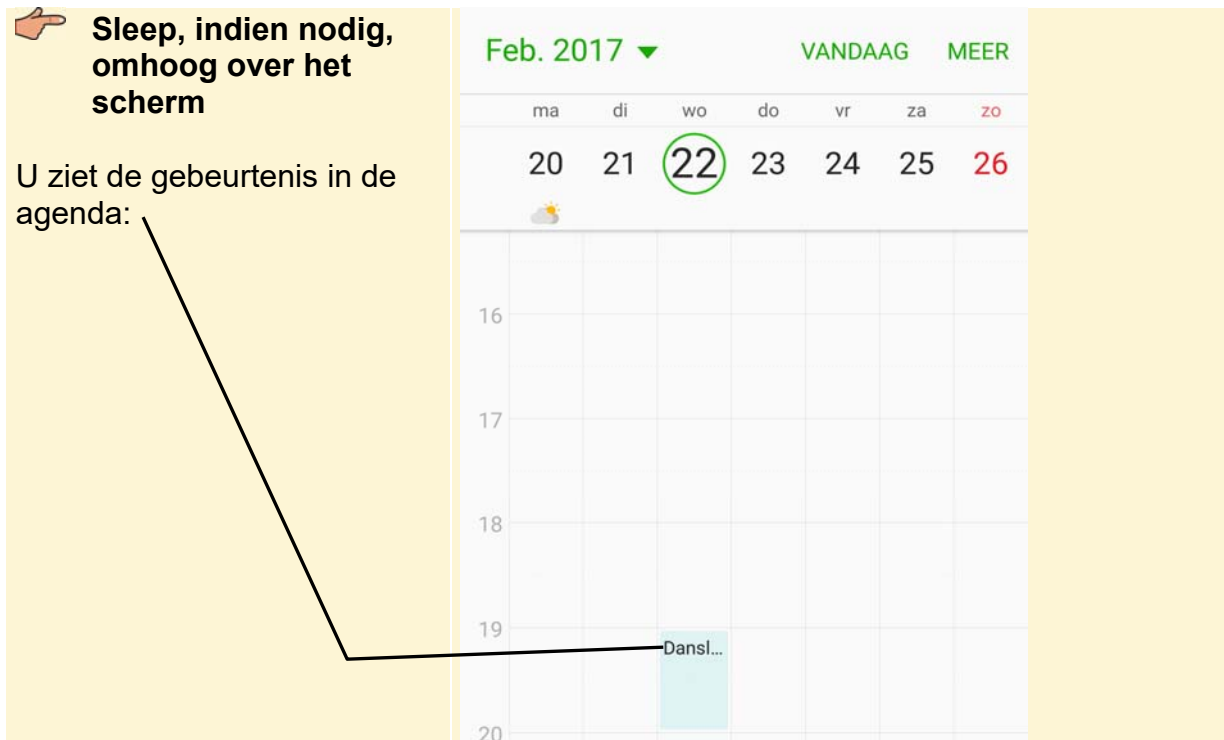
**Sleep, indien nodig, omhoog over het scherm**

U ziet de gebeurtenis in de agenda:

Feb. 2017 ▾ VANDAAG MEER

| ma | di | wo | do | vr | za | zo |
|---|---|---|---|---|---|---|
| 20 | 21 | 22 | 23 | 24 | 25 | 26 |

16

17

18

19

Dansl...

20